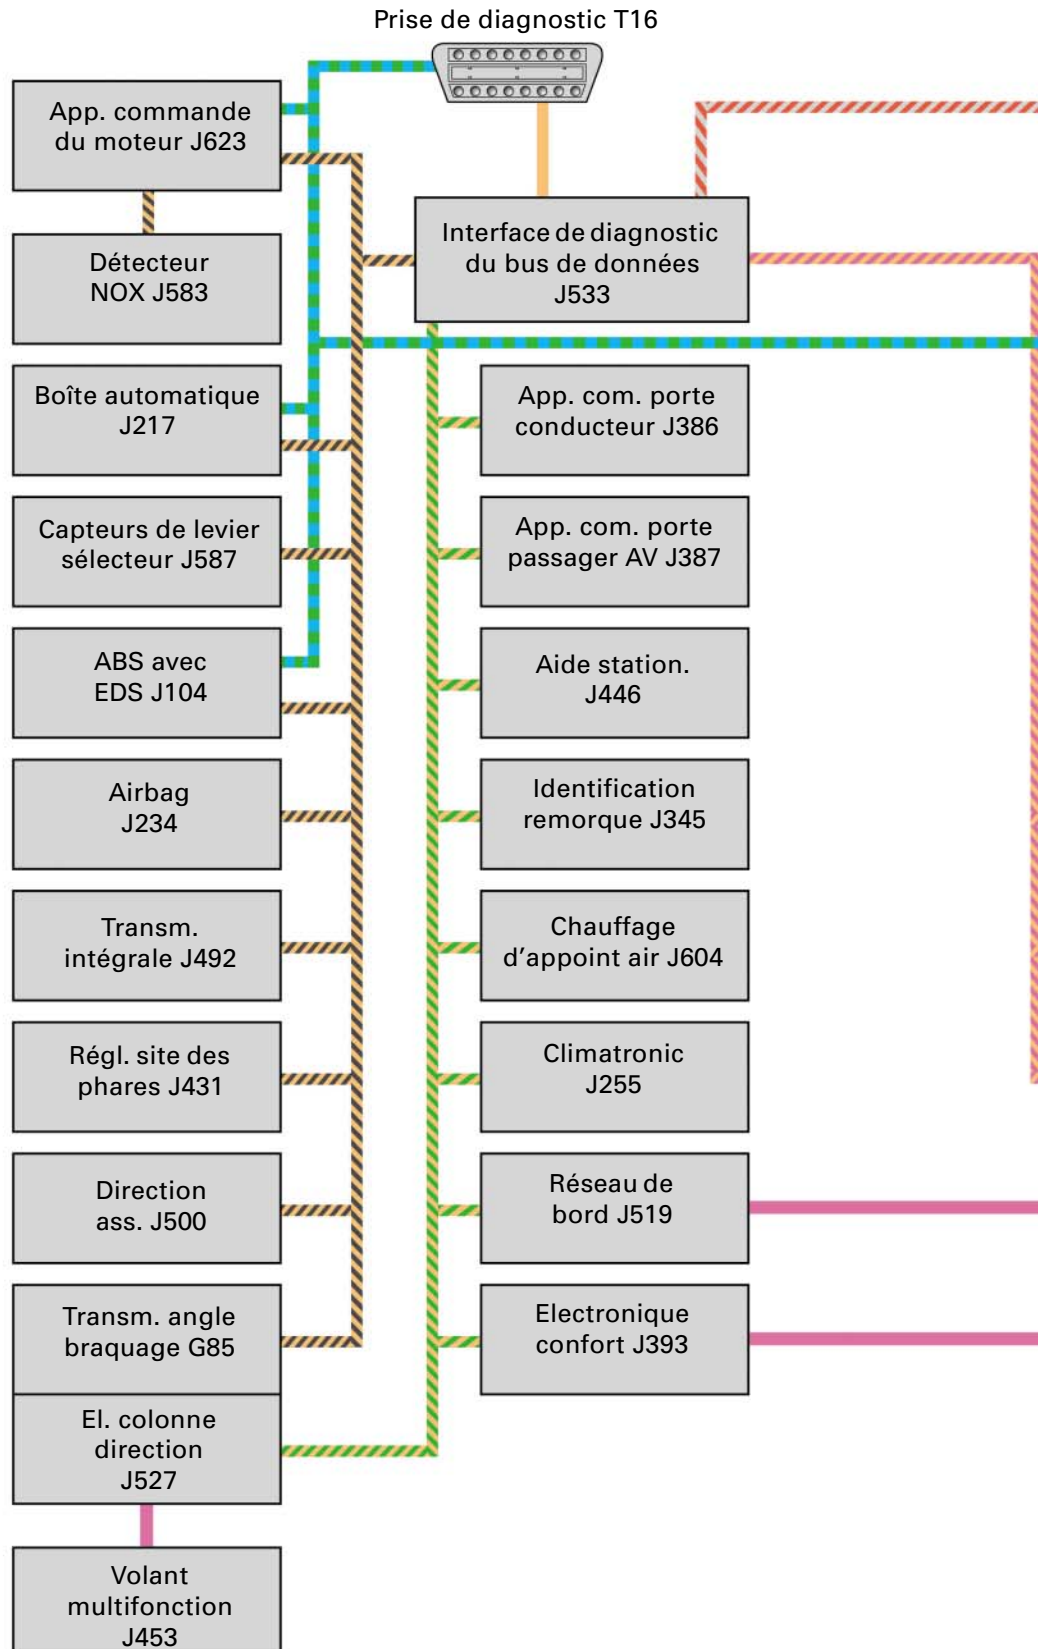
Prise de diagnostic T16

App. commande du moteur J623

Détecteur NOX J583

Boîte automatique J217

Capteurs de levier sélecteur J587

ABS avec EDS J104

Airbag J234

Transm. intégrale J492

Régl. site des phares J431

Direction ass. J500

Transm. angle braquage G85

El. colonne direction J527

Volant multifonction J453

Interface de diagnostic du bus de données J533

App. com. porte conducteur J386

App. com. porte passager AV J387

Aide station. J446

Identification remorque J345

Chauffage d'appoint air J604

Climatronic J255

Réseau de bord J519

Electronique confort J393